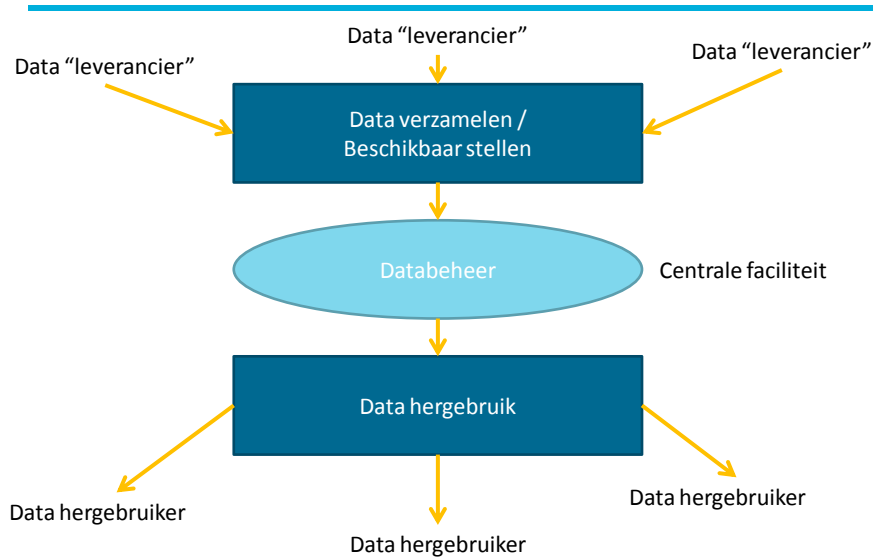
Data “leverancier”

Data “leverancier”

Data “leverancier”

Data verzamelen / Beschikbaar stellen

Databeheer

Centrale faciliteit

Data hergebruik

Data hergebruiker

Data hergebruiker

Data hergebruiker